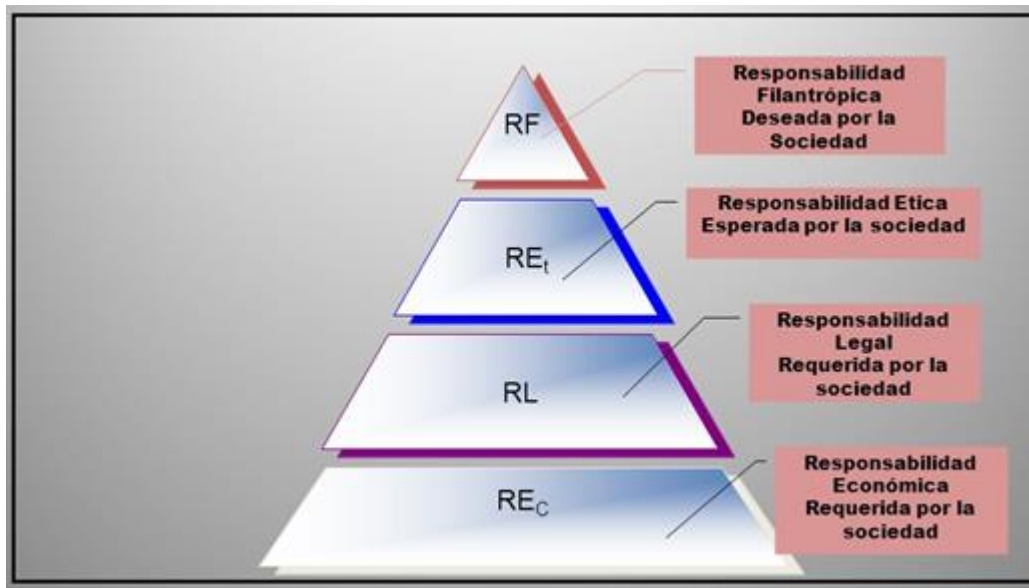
RF

Responsabilidad Filantrópica Deseada por la Sociedad

$RE_t$

Responsabilidad Etica Esperada por la sociedad

RL

Responsabilidad Legal Requerida por la sociedad

$RE_C$

Responsabilidad Económica Requerida por la sociedad